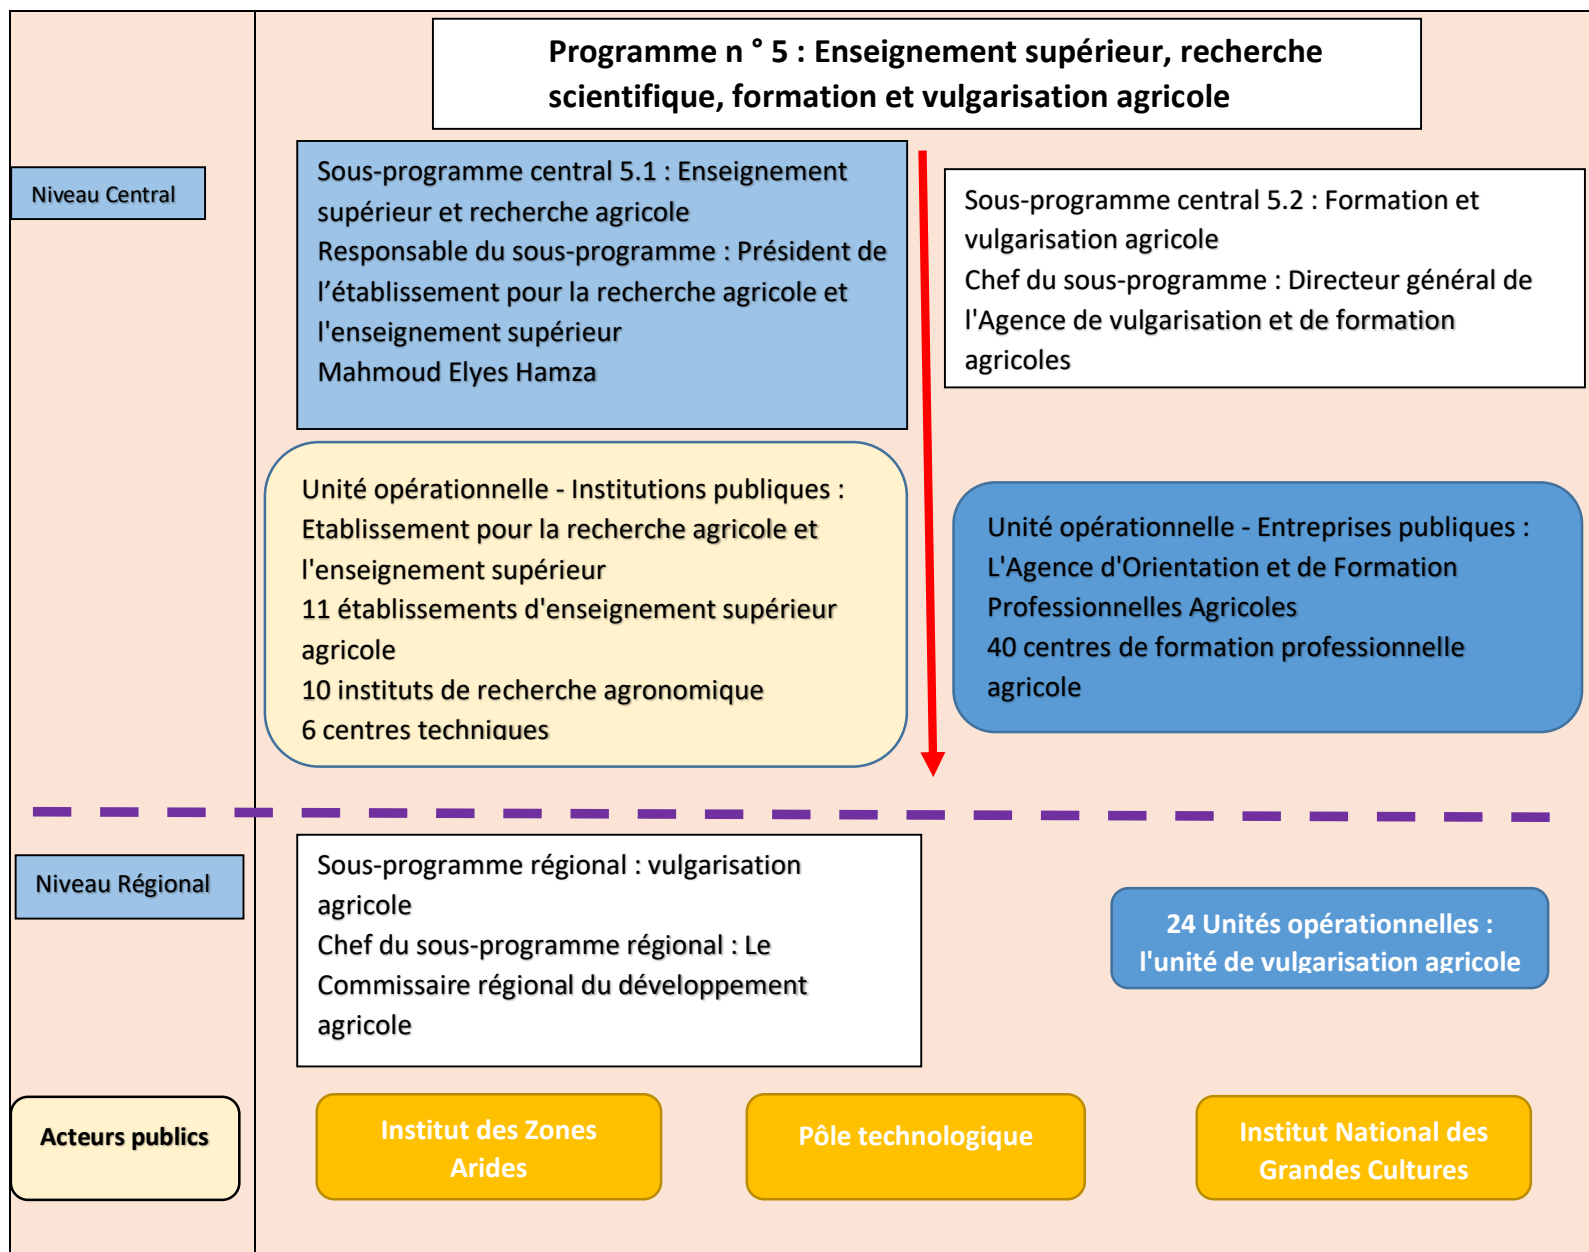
Programme n ° 5 : Enseignement supérieur, recherche scientifique, formation et vulgarisation agricole

Niveau Central

Sous-programme central 5.1 : Enseignement supérieur et recherche agricole
Responsable du sous-programme : Président de l'établissement pour la recherche agricole et l'enseignement supérieur
Mahmoud Elyes Hamza

Sous-programme central 5.2 : Formation et vulgarisation agricole
Chef du sous-programme : Directeur général de l'Agence de vulgarisation et de formation agricoles

Unité opérationnelle - Institutions publiques :
Etablissement pour la recherche agricole et l'enseignement supérieur
11 établissements d'enseignement supérieur agricole
10 instituts de recherche agronomique
6 centres techniques

Unité opérationnelle - Entreprises publiques :
L'Agence d'Orientation et de Formation Professionnelles Agricoles
40 centres de formation professionnelle agricole

Niveau Régional

Sous-programme régional : vulgarisation agricole
Chef du sous-programme régional : Le Commissaire régional du développement agricole

24 Unités opérationnelles : l'unité de vulgarisation agricole

Acteurs publics

Institut des Zones Arides

Pôle technologique

Institut National des Grandes Cultures